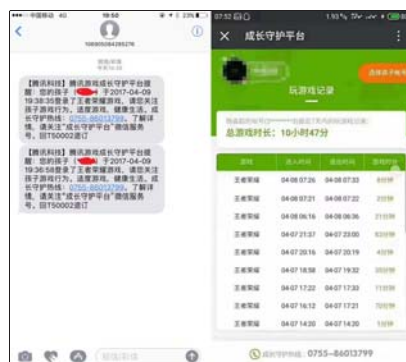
中国移动 4G 19:58 23%

1065502842852?6

【腾讯科技】腾讯游戏成长守护提醒：您的孩子 于2017-04-09 19:38:35登录了王者荣耀游戏。请您关注孩子游戏行为，适度游戏，健康生活。成长守护热线：0755-86013799，了解详情，请关注"成长守护平台"微信服务号。回T500021退订

【腾讯科技】腾讯游戏成长守护提醒：您的孩子 于2017-04-09 19:36:58登录了王者荣耀游戏。请您关注孩子游戏行为，适度游戏，健康生活。成长守护热线：0755-86013799，了解详情，请关注"成长守护平台"微信服务号。回T500021退订

07:52 1.93% 4G

成长守护平台

玩游戏记录

总游戏时长：10小时47分

| 游戏 | 进入时间 | 退出时间 | 游戏时长 |
|---|---|---|---|
| 王者荣耀 | 04-08 07:26 | 04-08 07:33 | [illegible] |
| 王者荣耀 | 04-08 07:21 | 04-08 07:22 | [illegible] |
| 王者荣耀 | 04-08 06:16 | 04-08 06:36 | 21分钟 |
| 王者荣耀 | 04-07 21:37 | 04-07 23:00 | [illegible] |
| 王者荣耀 | 04-07 20:16 | 04-07 20:19 | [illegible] |
| 王者荣耀 | 04-07 18:58 | 04-07 19:32 | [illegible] |
| 王者荣耀 | 04-07 17:22 | 04-07 17:33 | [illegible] |
| 王者荣耀 | 04-07 16:12 | 04-07 17:21 | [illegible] |
| 王者荣耀 | 04-07 14:20 | 04-07 14:20 | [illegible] |

成长守护热线：0755-86013799